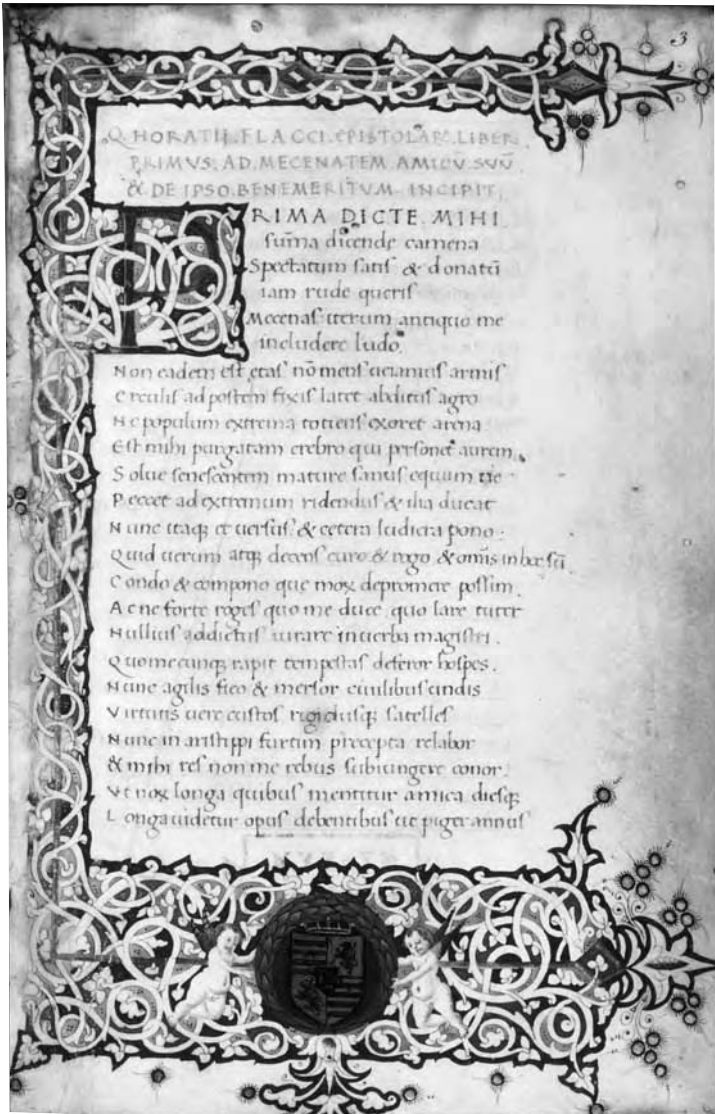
3

Q. HORATII. FLACCI. EPISTOLAR͞V. LIBER PRIMVS. AD. MECENATEM. AMICV SVV͞ & DE IPSO. BENEMERITVM. INCIPIT.

P RIMA DICTE MIHI summa dicende camena Spectatum satis & donatū iam rude queris Mecenas iterum antiquo me includere ludo.
Non eadem est etas nō mens ueianius armis
Herculis ad postem fixis latet abditus agro
Ne populum extrema totiens exoret arena
Est mihi purgatam crebro qui personet aurem.
Solue senescentem mature sanus equum ne
Peccet ad extremum ridendus & ilia ducat
Nunc itaq; et uersus & cetera ludicra pono.
Quid uerum atq; decens curo & rogo & omis in hoc sū
Condo & compono que mox depromere possim.
Ac ne forte roges quo me duce quo lare tuter
Nullius addictus iurare in uerba magistri.
Quo me cunq; rapit tempestas deferor hospes.
Nunc agilis fico & mersor ciuilibus undis
Virtutis uere custos rigidusq; satelles
Nunc in aristippi furtim precepta relabor
Et mihi res non me rebus subiungere conor.
Vt nox longa quibus mentitur amica diesq;
Longa uidetur opus debentibus ut piger annus